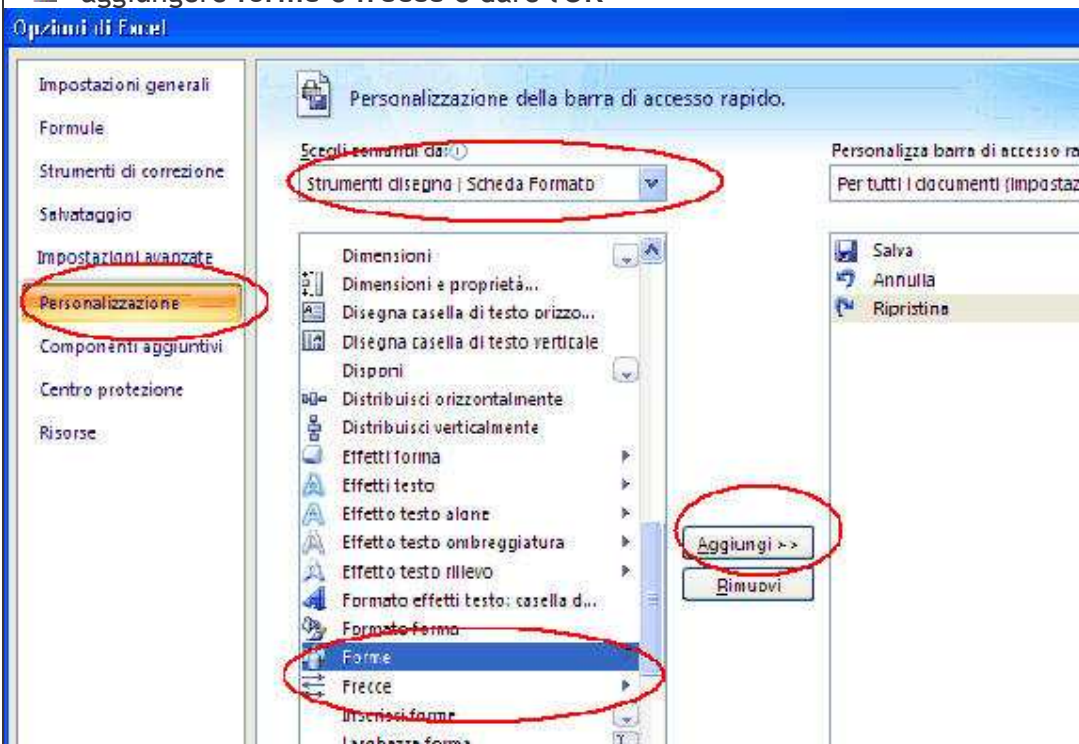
aggiungere forme e fresso e dare l'OK

Opzioni di Excel

Impostazioni generali
Formule
Strumenti di correzione
Salvataggio
Impostazioni avanzate
Personalizzazione
Componenti aggiuntivi
Centro protezione
Risorse

Personalizzazione della barra di accesso rapido.

Scegli comandi da:
Strumenti disegno | Scheda Formato

Personalizza barra di accesso ra
Per tutti i documenti (impostaz

Dimensioni
Dimensioni e proprietà...
Disegna casella di testo orizzo...
Disegna casella di testo verticale
Disponi
Distribuisci orizzontalmente
Distribuisci verticalmente
Effetti forma
Effetti testo
Effetto testo alone
Effetto testo ombreggiatura
Effetto testo rilievo
Formato effetti testo: casella d...
Formato forma
Forme
Frecce
Inserisci forme
Larghezza forma

Aggiungi >>
Rimuovi

Salva
Annulla
Ripristina